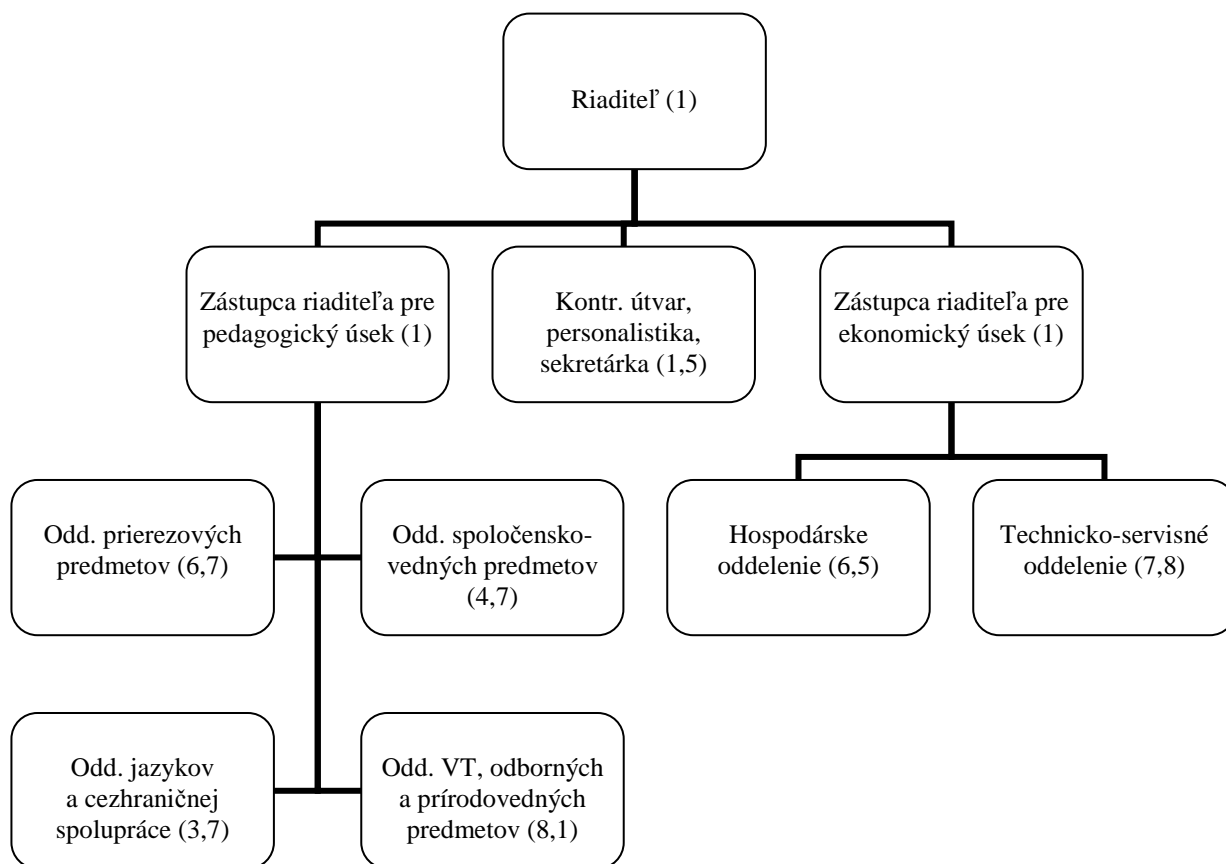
Riaditeľ (1)

Zástupca riaditeľa pre pedagogický úsek (1)

Kontr. útvar, personalistika, sekretárka (1,5)

Zástupca riaditeľa pre ekonomický úsek (1)

Odd. prierezových predmetov (6,7)

Odd. spoločensko-vedných predmetov (4,7)

Hospodárske oddelenie (6,5)

Technicko-servisné oddelenie (7,8)

Odd. jazykov a cezhraničnej spolupráce (3,7)

Odd. VT, odborných a prírodovedných predmetov (8,1)